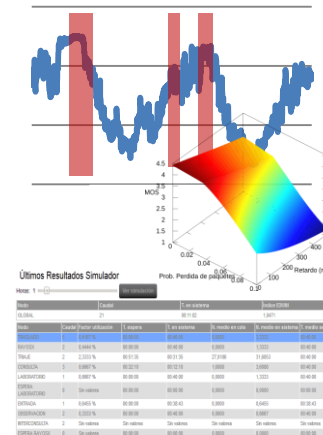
4.5
4
MOS
3.5
3
0.02
0.04
0.06
0.08
0.1
Prob. Perdida de paquetes
400
300
200
100
0
Retardo (ms)

Últimos Resultados Simulador

Hora: 1 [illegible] Ver simulación

| Nodo | Caudal | T. en sistema | Indice EBIIM |
|---|---|---|---|
| GLOBAL | 21 | 00:11:02 | 1,0471 |

| Nodo | Caudal | Factor utilización | T. espera | T. en sistema | N. medio en cola | N. medio en sistema | T. medio s |
|---|---|---|---|---|---|---|---|
| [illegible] | 1 | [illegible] % | 00:00:00 | 00:00:00 | 0,0000 | 0,0000 | 00:00:00 |
| RAYOSX | 1 | 0,4444 % | 00:00:00 | 00:00:00 | 0,0000 | 1,3333 | 00:00:00 |
| TRIAJE | 2 | 2,2333 % | 00:31:35 | 00:31:35 | 27,9166 | 31,6653 | 00:40:00 |
| CONSULTA | 1 | 0,6667 % | 00:12:15 | 00:12:15 | 3,6000 | 3,6000 | 00:40:00 |
| LABORATORIO | 1 | 0,6667 % | 00:00:00 | 00:00:00 | 0,0000 | 1,3333 | 00:40:00 |
| ESPERA LABORATORIO | 0 | Sin valores | 00:00:00 | 00:00:00 | 0,0000 | 0,0000 | 00:00:00 |
| ENTRADA | 1 | 0,6455 % | 00:00:00 | 00:00:43 | 0,0000 | 0,6455 | 00:00:43 |
| OBSERVACION | 2 | 0,3333 % | 00:00:00 | 00:40:00 | 0,0000 | 0,6667 | 00:40:00 |
| INTERCONSULTA | 2 | Sin valores | Sin valores | Sin valores | Sin valores | Sin valores | Sin valores |
| ESPERA RAYOSX | 0 | Sin valores | 00:00:00 | 00:00:00 | 0,0000 | 0,0000 | 00:00:00 |